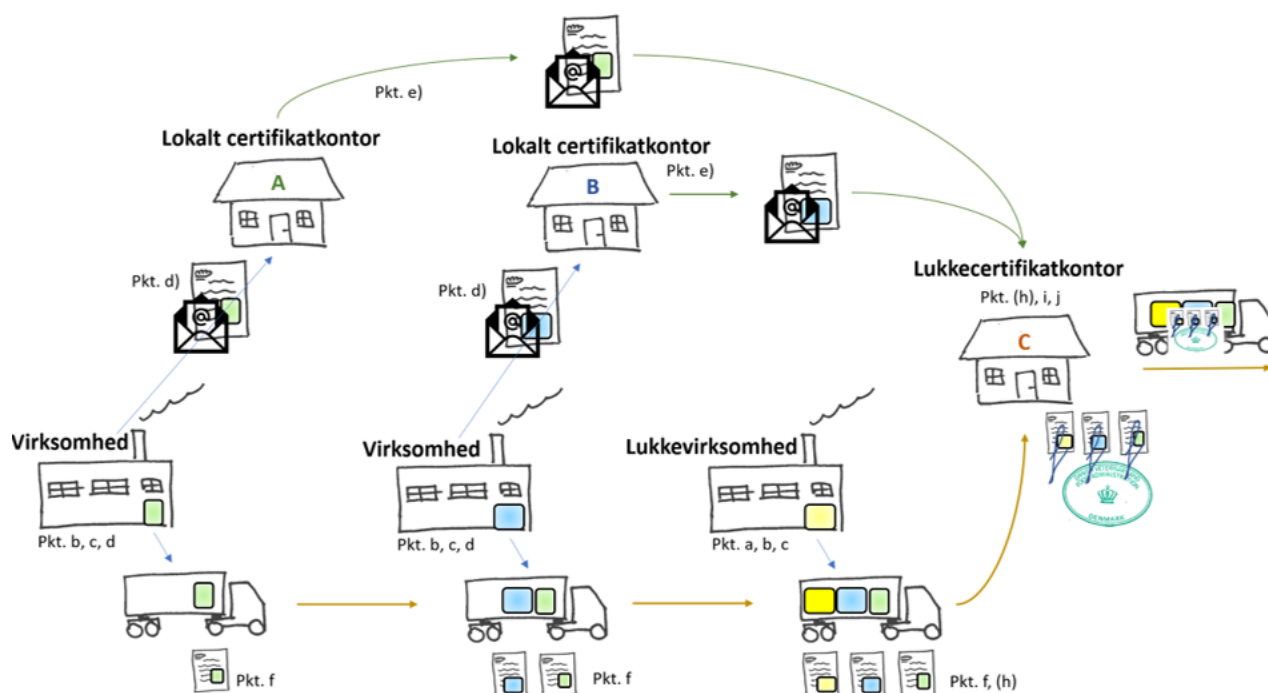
Pkt. e)

Lokalt certifikatkontor
A

Lokalt certifikatkontor
B

Pkt. e)

Pkt. d)

Pkt. d)

Lukkecertifikatkontor
Pkt. (h), i, j
C

Virksomhed
Pkt. b, c, d

Virksomhed
Pkt. b, c, d

Lukkevirksomhed
Pkt. a, b, c

DENMARK

Pkt. f

Pkt. f

Pkt. f, (h)